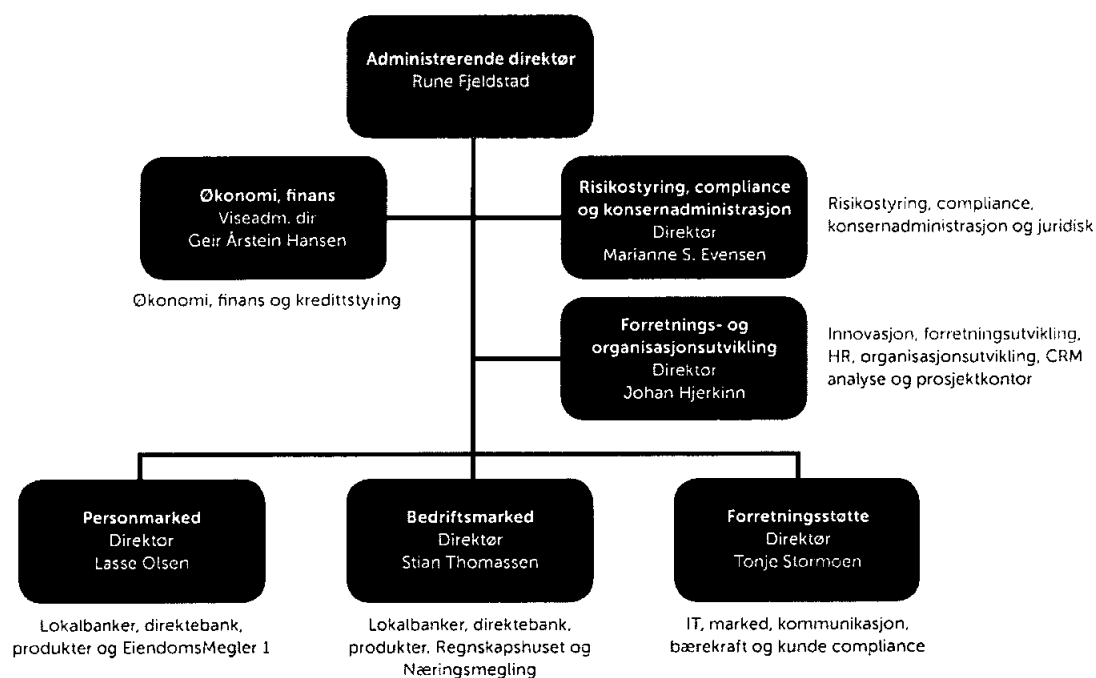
Administrerende direktør
Rune Fjeldstad

Økonomi, finans
Viseadm. dir
Geir Årstein Hansen

Økonomi, finans og kredittstyring

Risikostyring, compliance og konsernadministrasjon
Direktør
Marianne S. Evensen

Risikostyring, compliance, konsernadministrasjon og juridisk

Forretnings- og organisasjonsutvikling
Direktør
Johan Hjerkinn

Innovasjon, forretningsutvikling, HR, organisasjonsutvikling, CRM analyse og prosjektkontor

Personmarked
Direktør
Lasse Olsen

Lokalbanker, direktebank, produkter og EiendomsMegler 1

Bedriftsmarked
Direktør
Stian Thomassen

Lokalbanker, direktebank, produkter, Regnskapshuset og Næringsmegling

Forretningsstøtte
Direktør
Tonje Stormoen

IT, marked, kommunikasjon, bærekraft og kunde compliance